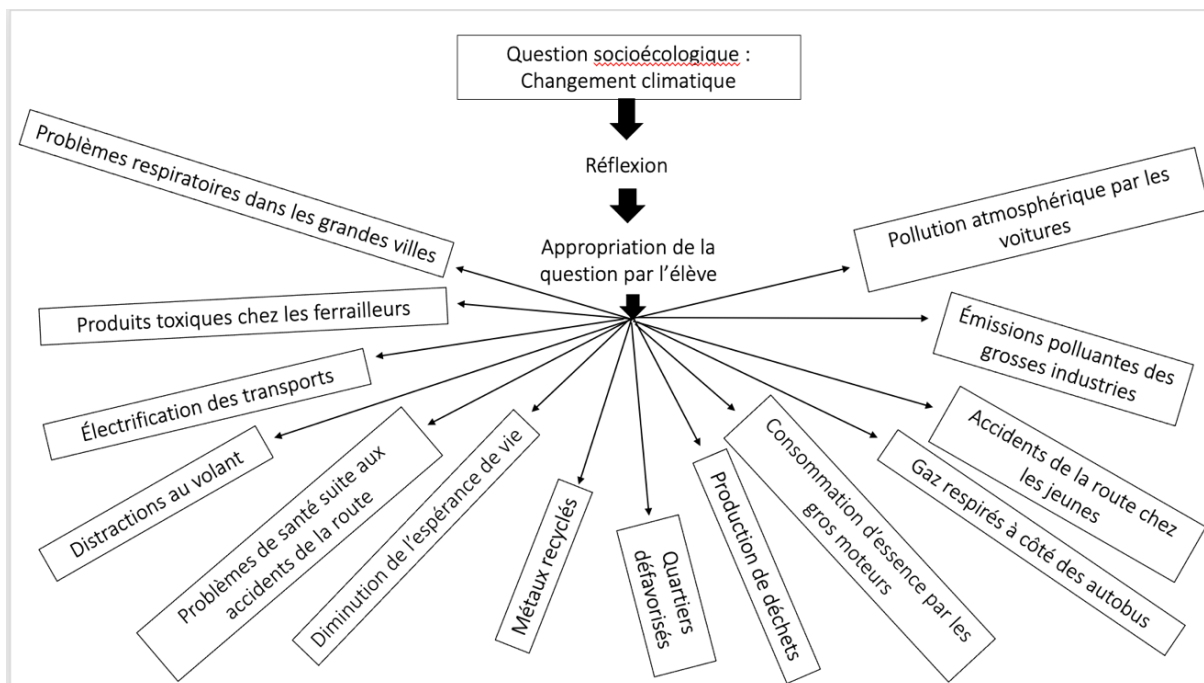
Question socioécologique : Changement climatique

Réflexion

Appropriation de la question par l'élève

Problèmes respiratoires dans les grandes villes

Pollution atmosphérique par les voitures

Produits toxiques chez les ferrailleurs

Émissions polluantes des grosses industries

Électrification des transports

Accidents de la route chez les jeunes

Distractions au volant

Problèmes de santé suite aux accidents de la route

Diminution de l'espérance de vie

Métaux recyclés

Quartiers défavorisés

Production de déchets

Consommation d'essence par les gros moteurs

Gaz respirés à côté des autobus